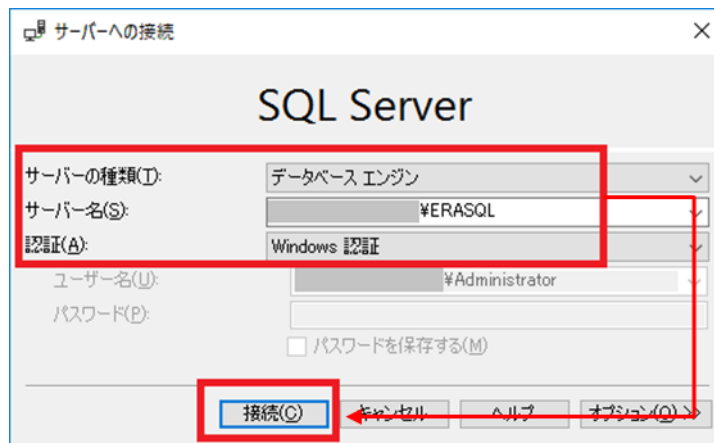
サーバーへの接続

SQL Server

サーバーの種類(T): データベース エンジン
サーバー名(S): ¥ERASQL
認証(A): Windows 認証
ユーザー名(U): ¥Administrator
パスワード(P):
パスワードを保存する(M)

接続(C) キャンセル ヘルプ オプション(O) >>